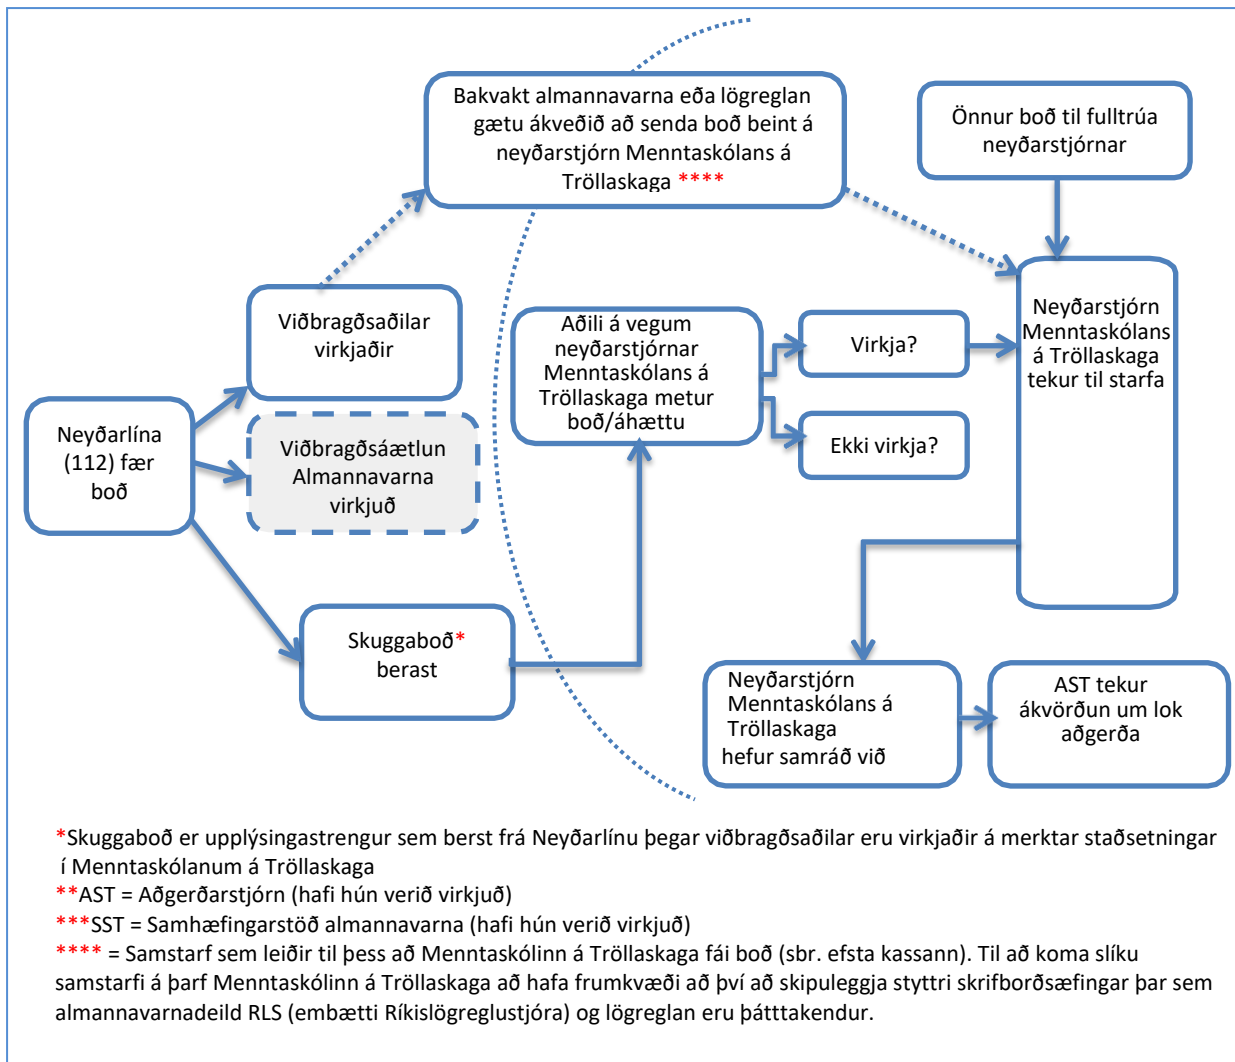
Bakvakt almannavarna eða lögreglan gætu ákveðið að senda boð beint á neyðarstjórn Menntaskólans á Tröllaskaga ****

Önnur boð til fulltrúa neyðarstjórnar

Viðbragðsaðilar virkjaðir

Aðili á vegum neyðarstjórnar Menntaskólans á Tröllaskaga metur boð/áhættu

Virkja?

Ekki virkja?

Neyðarstjórn Menntaskólans á Tröllaskaga tekur til starfa

Neyðarlína (112) fær boð

Viðbragðsáætlun Almannavarna virkjuð

Skuggaboð* berast

Neyðarstjórn Menntaskólans á Tröllaskaga hefur samráð við

AST tekur ákvörðun um lok aðgerða

*Skuggaboð er upplýsingastrengur sem berst frá Neyðarlínu þegar viðbragðsaðilar eru virkjaðir á merktar staðsetningar í Menntaskólanum á Tröllaskaga
**AST = Aðgerðarstjórn (hafi hún verið virkjuð)
***SST = Samhæfingarstöð almannavarna (hafi hún verið virkjuð)
**** = Samstarf sem leiðir til þess að Menntaskólinn á Tröllaskaga fái boð (sbr. efsta kassann). Til að koma slíku samstarfi á þarf Menntaskólinn á Tröllaskaga að hafa frumkvæði að því að skipuleggja styttri skrifborðsæfingar þar sem almannavarnadeild RLS (embætti Ríkislögreglustjóra) og lögreglan eru þátttakendur.